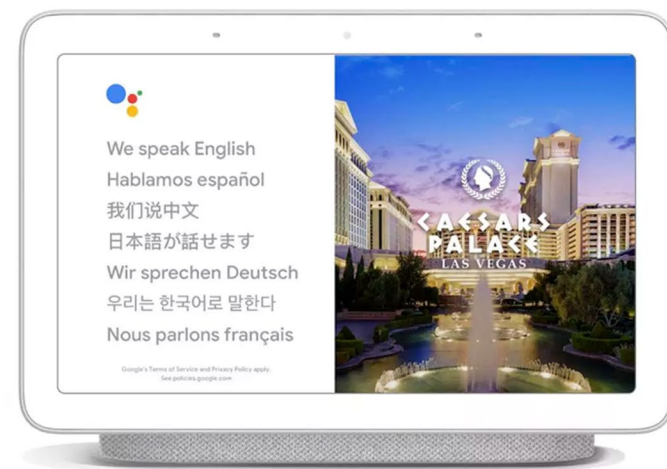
We speak English
Hablamos español
我们说中文
日本語が話せます
Wir sprechen Deutsch
우리는 한국어로 말한다
Nous parlons français

Google's Terms of Service and Privacy Policy apply. See policies.google.com

CAESARS PALACE
LAS VEGAS